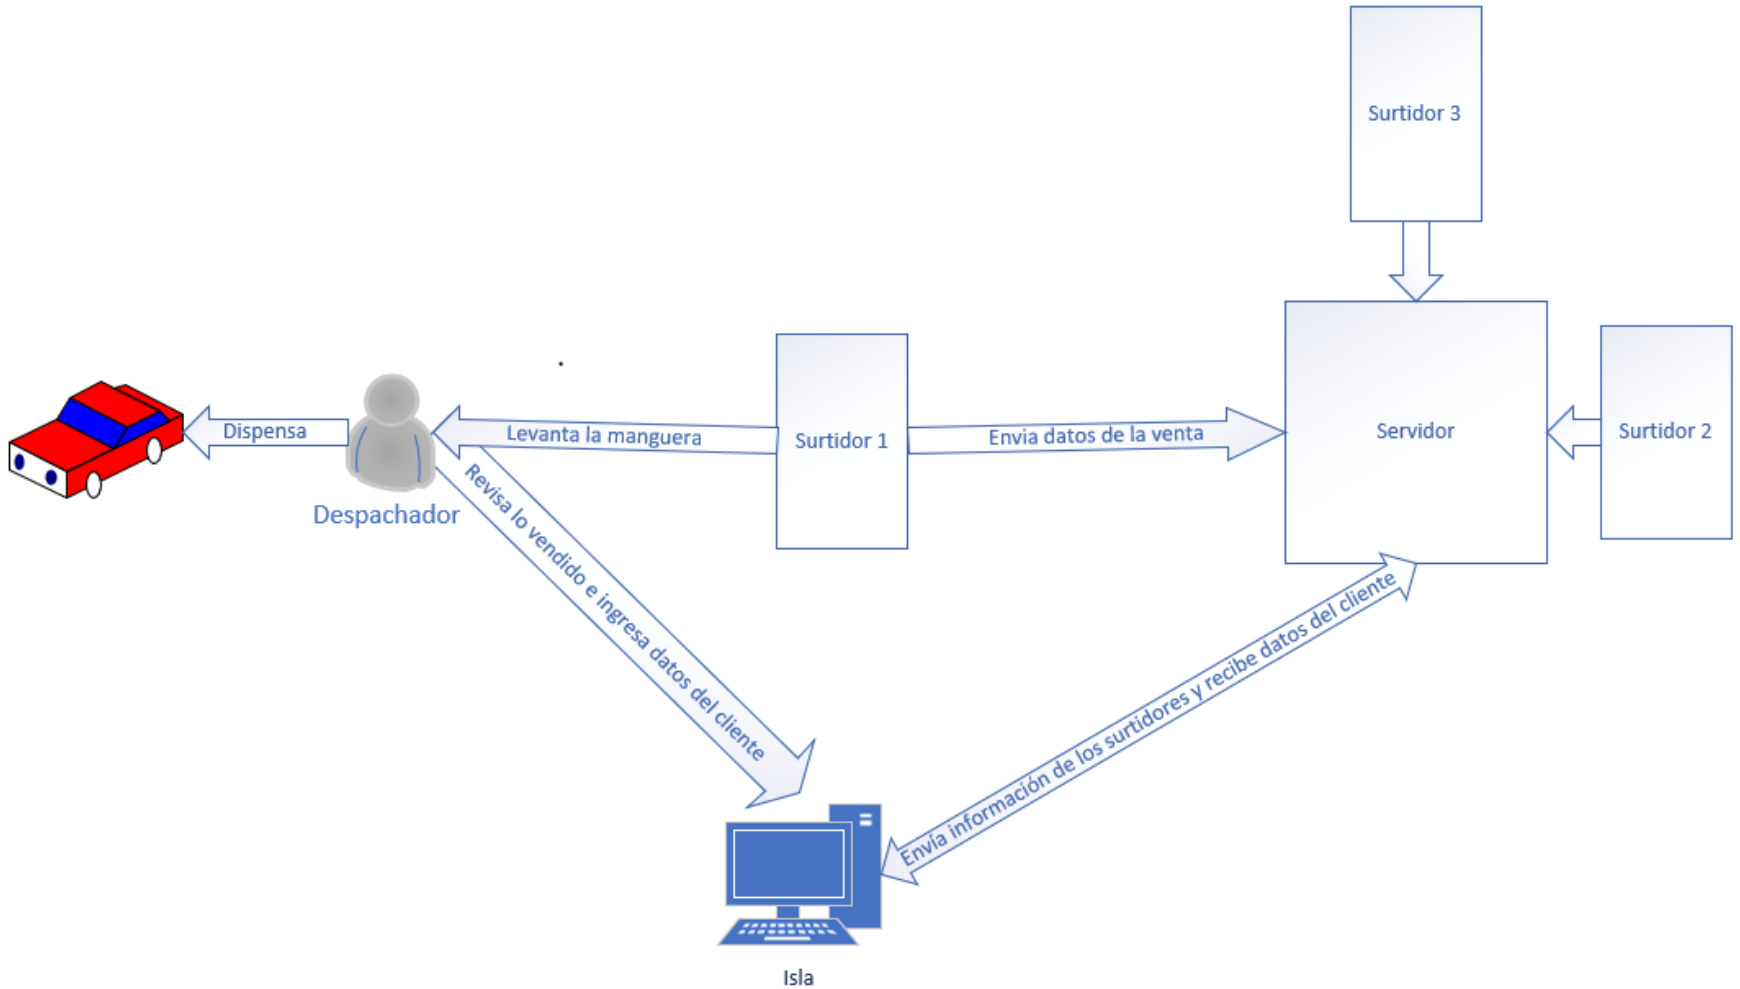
Surtidor 3

Dispensa

Levanta la manguera

Surtidor 1

Envia datos de la venta

Servidor

Surtidor 2

Despachador

Revisa lo vendido e ingresa datos del cliente

Envía información de los surtidores y recibe datos del cliente

Isla